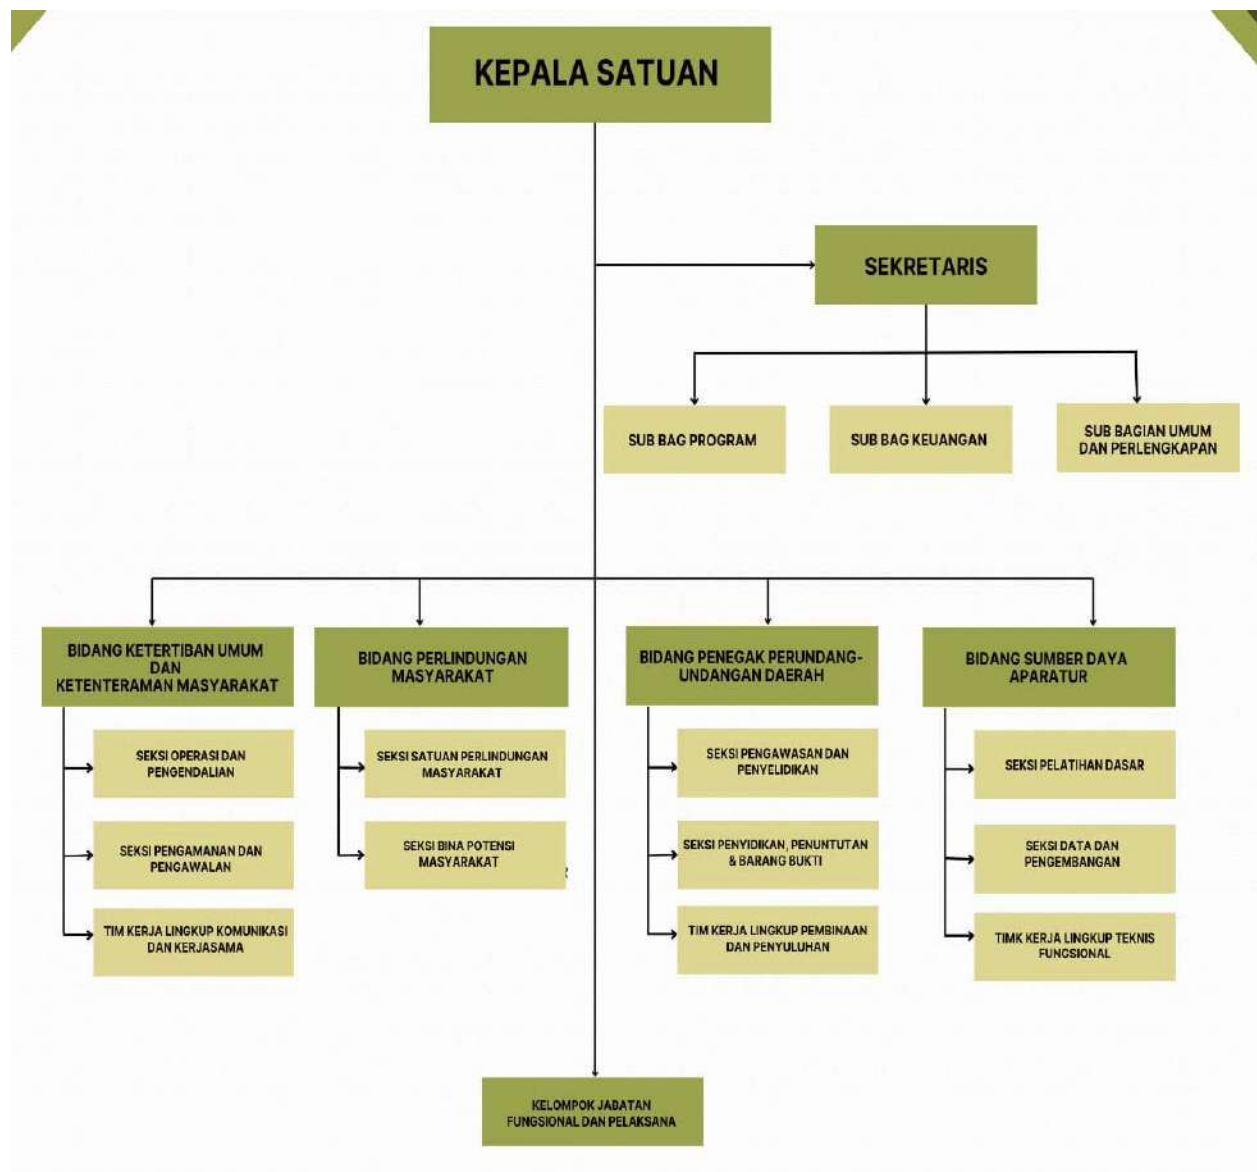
KEPALA SATUAN

SEKRETARIS

SUB BAG PROGRAM

SUB BAG KEUANGAN

SUB BAGIAN UMUM DAN PERLENGKAPAN

BIDANG KETERTIBAN UMUM DAN KETENTERAMAN MASYARAKAT

SEKSI OPERASI DAN PENGENDALIAN

SEKSI PENGAMANAN DAN PENGAWALAN

TIM KERJA LINGKUP KOMUNIKASI DAN KERJASAMA

BIDANG PERLINDUNGAN MASYARAKAT

SEKSI SATUAN PERLINDUNGAN MASYARAKAT

SEKSI BINA POTENSI MASYARAKAT

BIDANG PENEGAK PERUNDANG-UNDANGAN DAERAH

SEKSI PENGAWASAN DAN PENYELIDIKAN

SEKSI PENYIDIKAN, PENUNTUTAN & BARANG BUKTI

TIM KERJA LINGKUP PEMBINAAN DAN PENYULUHAN

BIDANG SUMBER DAYA APARATUR

SEKSI PELATIHAN DASAR

SEKSI DATA DAN PENGEMBANGAN

TIMK KERJA LINGKUP TEKNIS FUNGSIONAL

KELOMPOK JABATAN FUNGSIONAL DAN PELAKSANA